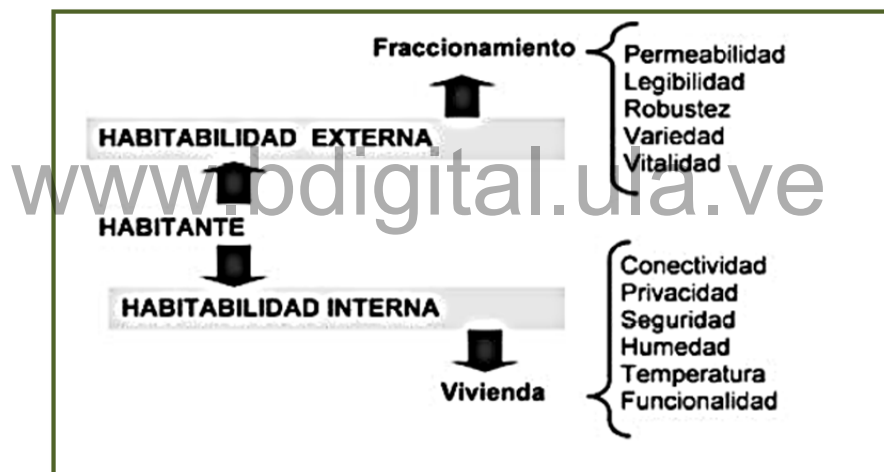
Fraccionamiento

Permeabilidad
Legibilidad
Robustez
Variedad
Vitalidad

HABITABILIDAD EXTERNA

www.bdigital.ula.ve

HABITANTE

Conectividad
Privacidad
Seguridad
Humedad
Temperatura
Funcionalidad

HABITABILIDAD INTERNA

Vivienda